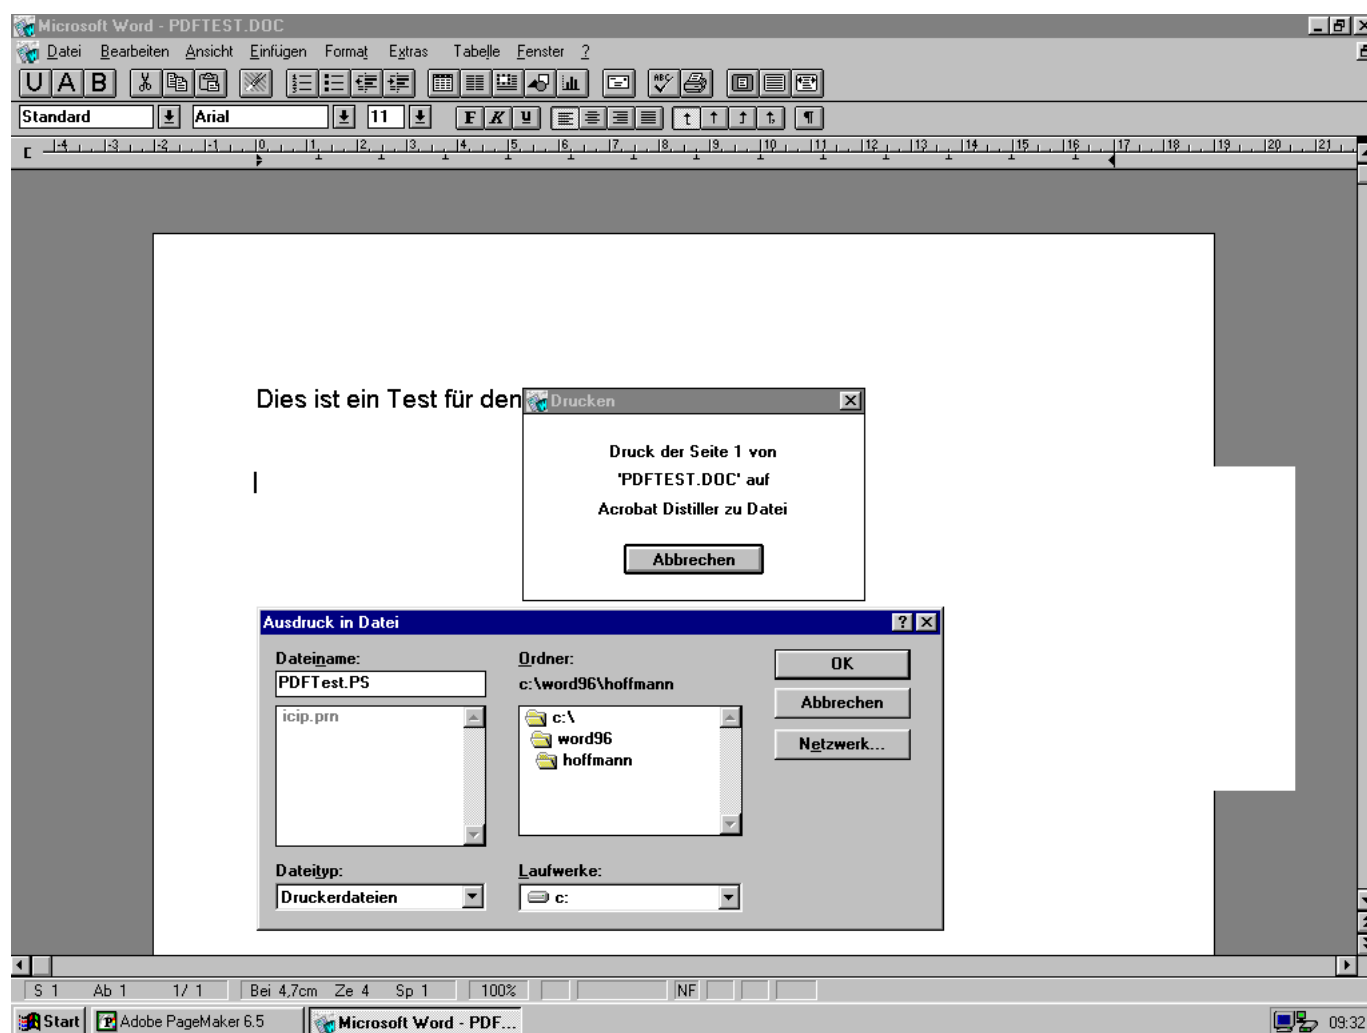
Microsoft Word - PDFTEST.DOC

Datei Bearbeiten Ansicht Einfügen Format Extras Tabelle Fenster ?

U A B

Standard Arial 11 F K U

-4 -3 -2 -1 0 1 2 3 4 5 6 7 8 9 10 11 12 13 14 15 16 17 18 19 20 21

Dies ist ein Test für den

Drucken

Druck der Seite 1 von 'PDFTEST.DOC' auf Acrobat Distiller zu Datei

Abbrechen

Ausdruck in Datei

Dateiname:

PDFTest.PS

icip.prn

Ordner:

c:\word96\hoffmann

c:\

word96

hoffmann

OK

Abbrechen

Netzwerk...

Dateityp:

Druckerdateien

Laufwerke:

c:

S 1 Ab 1 1/ 1 Bei 4,7cm Ze 4 Sp 1 100% NF

Start Adobe PageMaker 6.5 Microsoft Word - PDF... 09:32